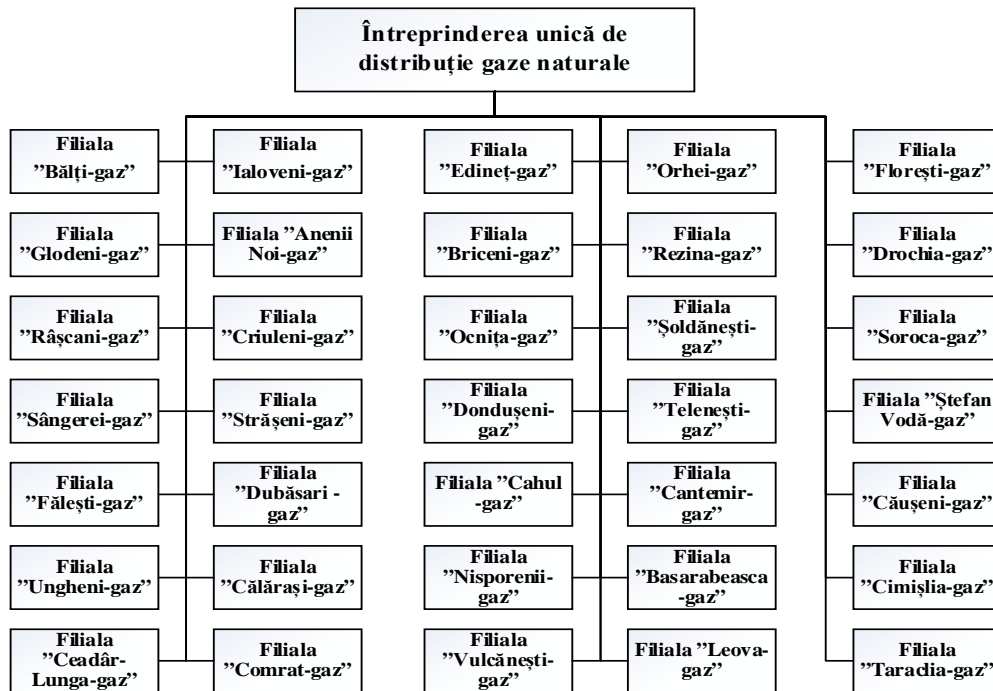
Întreprinderea unică de distribuție gaze naturale

Filiala ”Bălți-gaz”

Filiala ”Glodeni-gaz”

Filiala ”Râșcani-gaz”

Filiala ”Sângerei-gaz”

Filiala ”Fălești-gaz”

Filiala ”Ungheni-gaz”

Filiala ”Ceadâr-Lunga-gaz”

Filiala ”Ialoveni-gaz”

Filiala ”Anenii Noi-gaz”

Filiala ”Criuleni-gaz”

Filiala ”Strășeni-gaz”

Filiala ”Dubăsari -gaz”

Filiala ”Călărași-gaz”

Filiala ”Comrat-gaz”

Filiala ”Edineț-gaz”

Filiala ”Briceni-gaz”

Filiala ”Ocnița-gaz”

Filiala ”Dondușeni-gaz”

Filiala ”Cahul -gaz”

Filiala ”Nisporenii-gaz”

Filiala ”Vulcănești-gaz”

Filiala ”Orhei-gaz”

Filiala ”Rezina-gaz”

Filiala ”Șoldănești-gaz”

Filiala ”Telenești-gaz”

Filiala ”Cantemir-gaz”

Filiala ”Basarabeasca -gaz”

Filiala ”Leova-gaz”

Filiala ”Florești-gaz”

Filiala ”Drochia-gaz”

Filiala ”Soroca-gaz”

Filiala ”Ștefan Vodă-gaz”

Filiala ”Căușeni-gaz”

Filiala ”Cimișlia-gaz”

Filiala ”Taracdia-gaz”